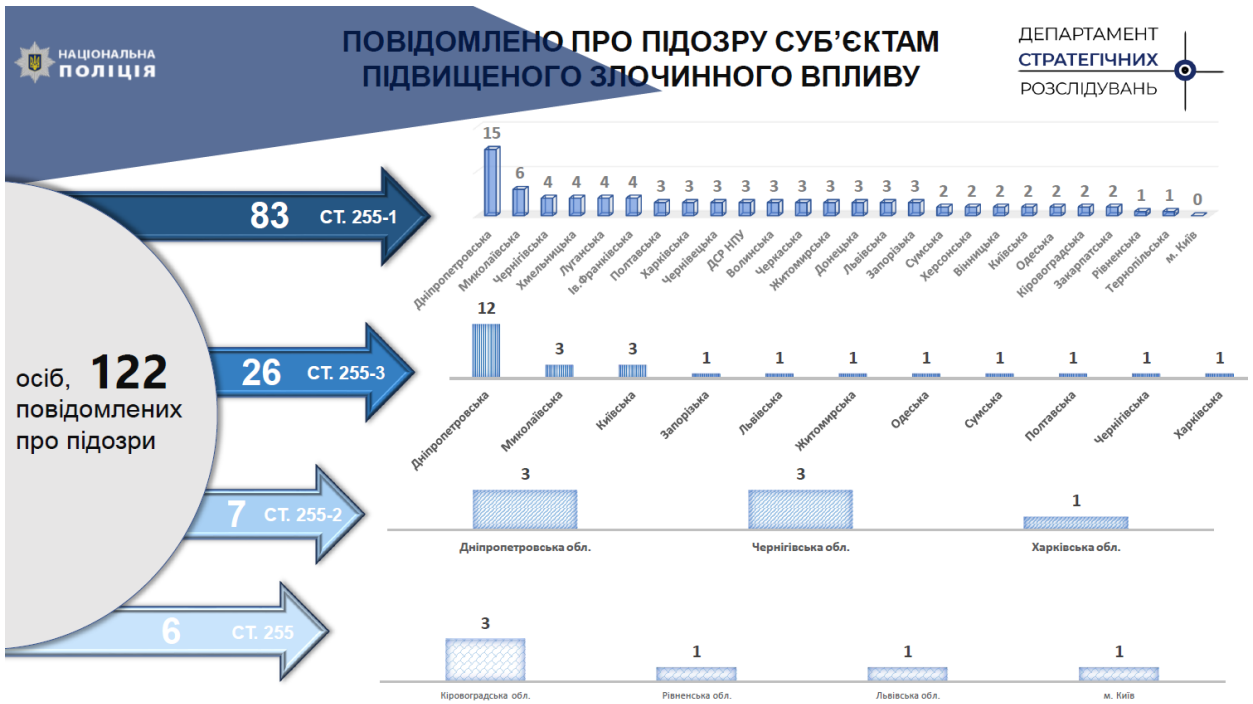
НАЦІОНАЛЬНА ПОЛІЦІЯ

ПОВІДОМЛЕНО ПРО ПІДОЗРУ СУБ'ЄКТАМ ПІДВИЩЕНОГО ЗЛОЧИННОГО ВПЛИВУ

ДЕПАРТАМЕНТ СТРАТЕГІЧНИХ РОЗСЛІДУВАНЬ

осіб, 122 повідомлених про підозри

83 СТ. 255-1

| Дніпропетровська | Миколаївська | Чернігівська | Хмельницька | Луганська | Ів.Франківська | Полтавська | Харківська | Чернівецька | ДСР НПУ | Волинська | Черкаська | Житомирська | Донецька | Львівська | Запорізька | Сумська | Херсонська | Вінницька | Київська | Одеська | Кіровоградська | Закарпатська | Рівненська | Тернопільська | м. Київ |
|---|---|---|---|---|---|---|---|---|---|---|---|---|---|---|---|---|---|---|---|---|---|---|---|---|---|
| 15 | 6 | 4 | 4 | 4 | 4 | 3 | 3 | 3 | 3 | 3 | 3 | 3 | 3 | 3 | 3 | 2 | 2 | 2 | 2 | 2 | 2 | 2 | 1 | 1 | 0 |

26 СТ. 255-3

| Дніпропетровська | Миколаївська | Київська | Запорізька | Львівська | Житомирська | Одеська | Сумська | Полтавська | Чернігівська | Харківська |
|---|---|---|---|---|---|---|---|---|---|---|
| 12 | 3 | 3 | 1 | 1 | 1 | 1 | 1 | 1 | 1 | 1 |

7 СТ. 255-2

| Дніпропетровська обл. | Чернігівська обл. | Харківська обл. |
|---|---|---|
| 3 | 3 | 1 |

6 СТ. 255

| Кіровоградська обл. | Рівненська обл. | Львівська обл. | м. Київ |
|---|---|---|---|
| 3 | 1 | 1 | 1 |